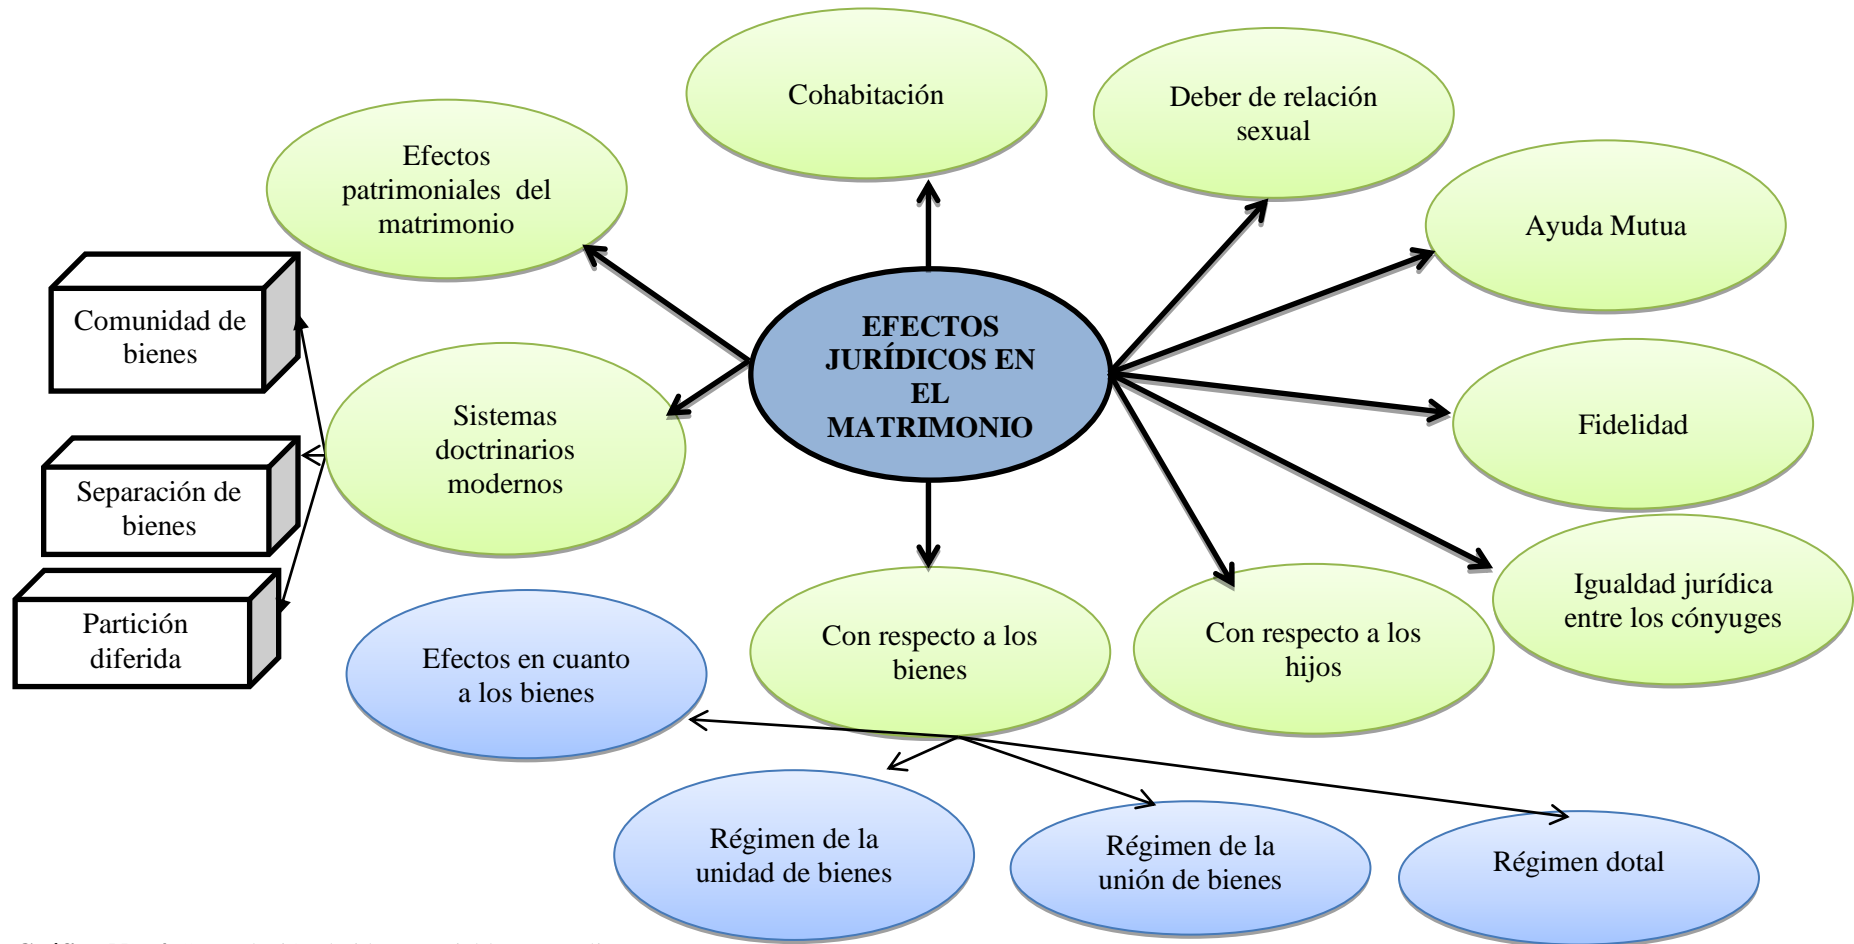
Cohabitación

Deber de relación sexual

Efectos patrimoniales del matrimonio

Ayuda Mutua

Comunidad de bienes

EFECTOS JURÍDICOS EN EL MATRIMONIO

Sistemas doctrinarios modernos

Fidelidad

Separación de bienes

Partición diferida

Igualdad jurídica entre los cónyuges

Con respecto a los bienes

Con respecto a los hijos

Efectos en cuanto a los bienes

Régimen de la unidad de bienes

Régimen de la unión de bienes

Régimen dotal

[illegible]